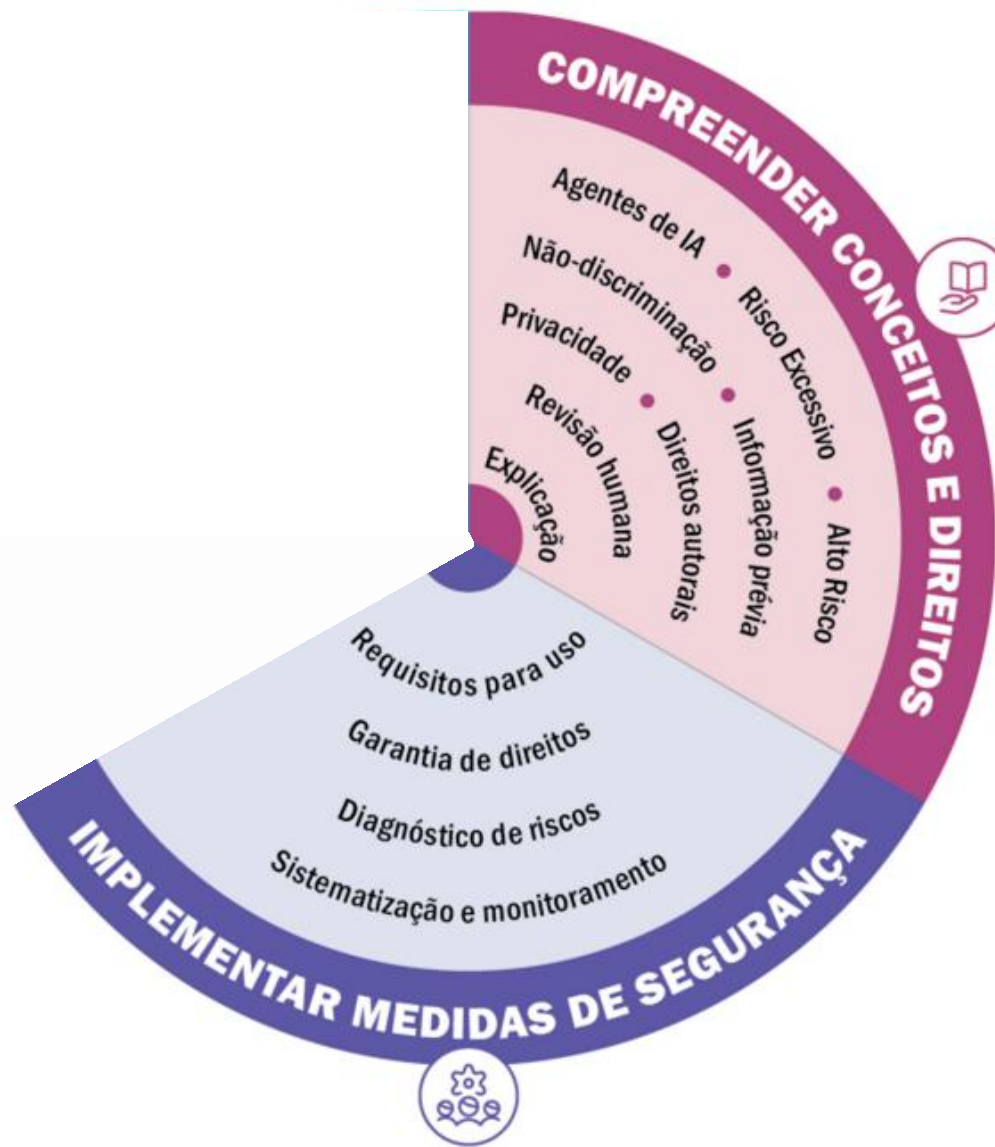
COMPREENDER CONCEITOS E DIREITOS

Agentes de IA • Risco Excessivo • Alto Risco
Não-discriminação • Informação prévia
Privacidade • Direitos autorais
Revisão humana
Explicação

Requisitos para uso
Garantia de direitos
Diagnóstico de riscos
Sistematização e monitoramento

IMPLEMENTAR MEDIDAS DE SEGURANÇA